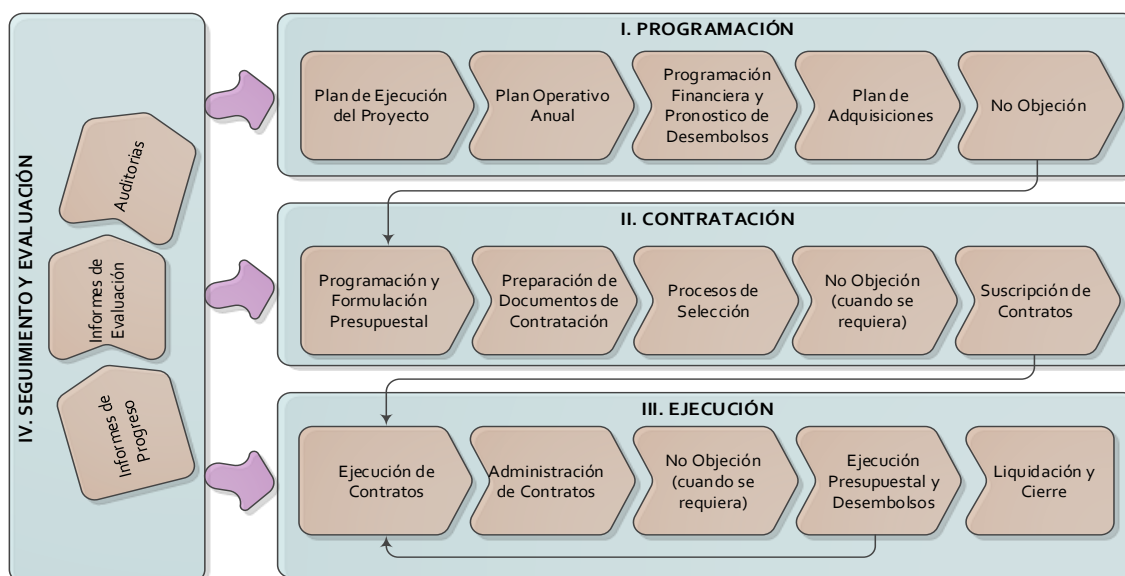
IV. SEGUIMIENTO Y EVALUACIÓN

Auditorias

Informes de Evaluación

Informes de Progreso

I. PROGRAMACIÓN

Plan de Ejecución del Proyecto

Plan Operativo Anual

Programación Financiera y Pronostico de Desembolsos

Plan de Adquisiciones

No Objeción

II. CONTRATACIÓN

Programación y Formulación Presupuestal

Preparación de Documentos de Contratación

Procesos de Selección

No Objeción (cuando se requiera)

Suscripción de Contratos

III. EJECUCIÓN

Ejecución de Contratos

Administración de Contratos

No Objeción (cuando se requiera)

Ejecución Presupuestal y Desembolsos

Liquidación y Cierre